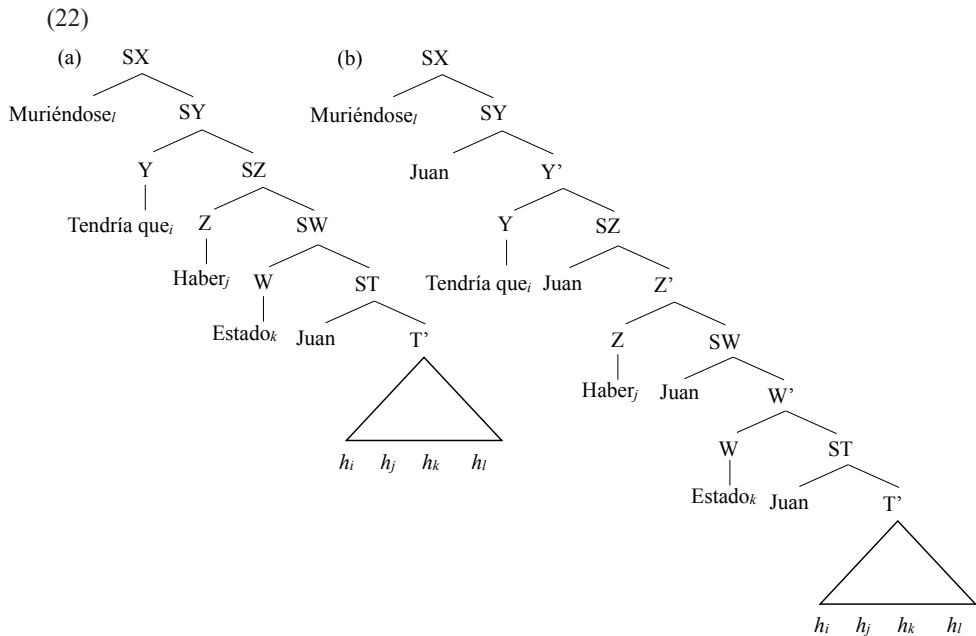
(22)

(a) SX

Muriéndose$_l$ SY

Y SZ

Tendría que$_i$ Z SW

Haber$_j$ W ST

Estado$_k$ Juan T'

$h_i$ $h_j$ $h_k$ $h_l$

(b) SX

Muriéndose$_l$ SY

Juan Y'

Y SZ

Tendría que$_i$ Juan Z'

Z SW

Haber$_j$ Juan W'

W ST

Estado$_k$ Juan T'

$h_i$ $h_j$ $h_k$ $h_l$